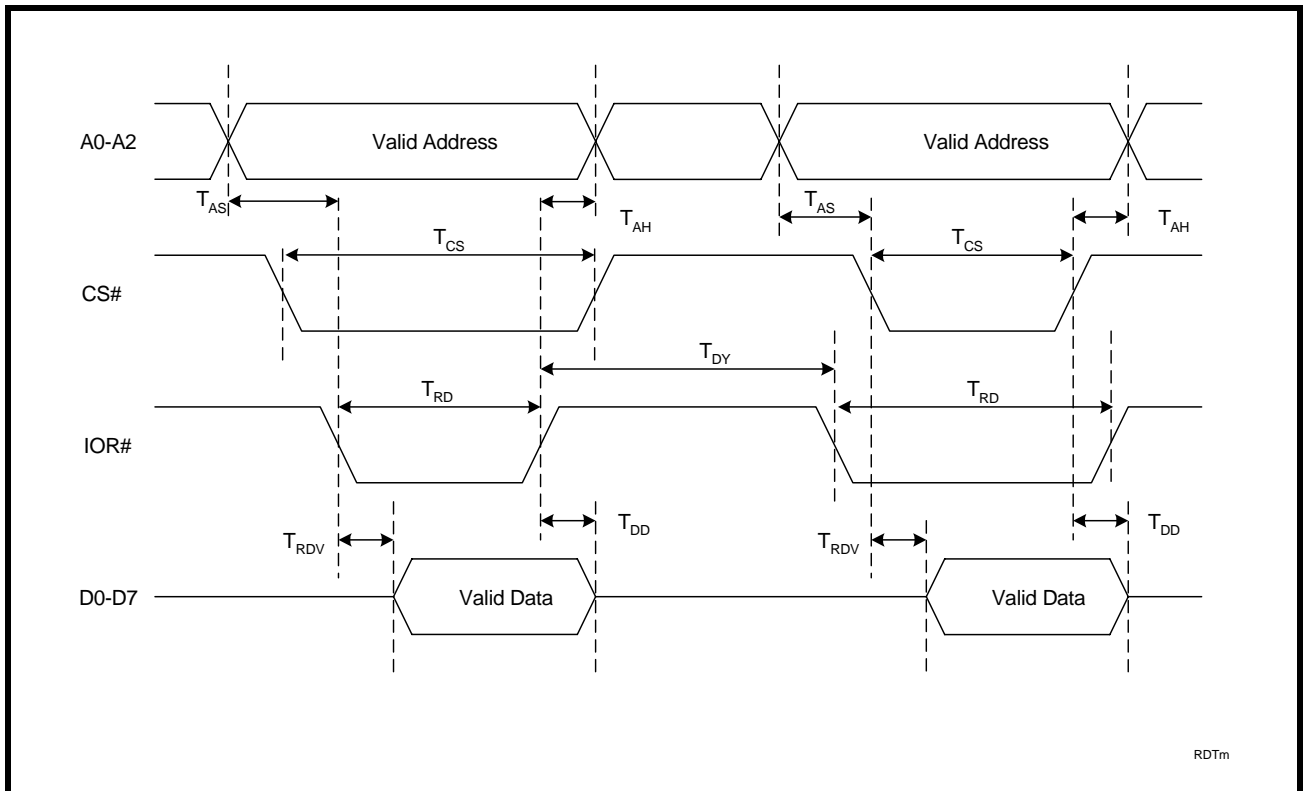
A0-A2

Valid Address

Valid Address

$T_{AS}$

$T_{AH}$

$T_{AS}$

$T_{AH}$

$T_{CS}$

$T_{CS}$

CS#

$T_{DY}$

$T_{RD}$

$T_{RD}$

IOR#

$T_{DD}$

$T_{DD}$

$T_{RDV}$

$T_{RDV}$

D0-D7

Valid Data

Valid Data

RDTm